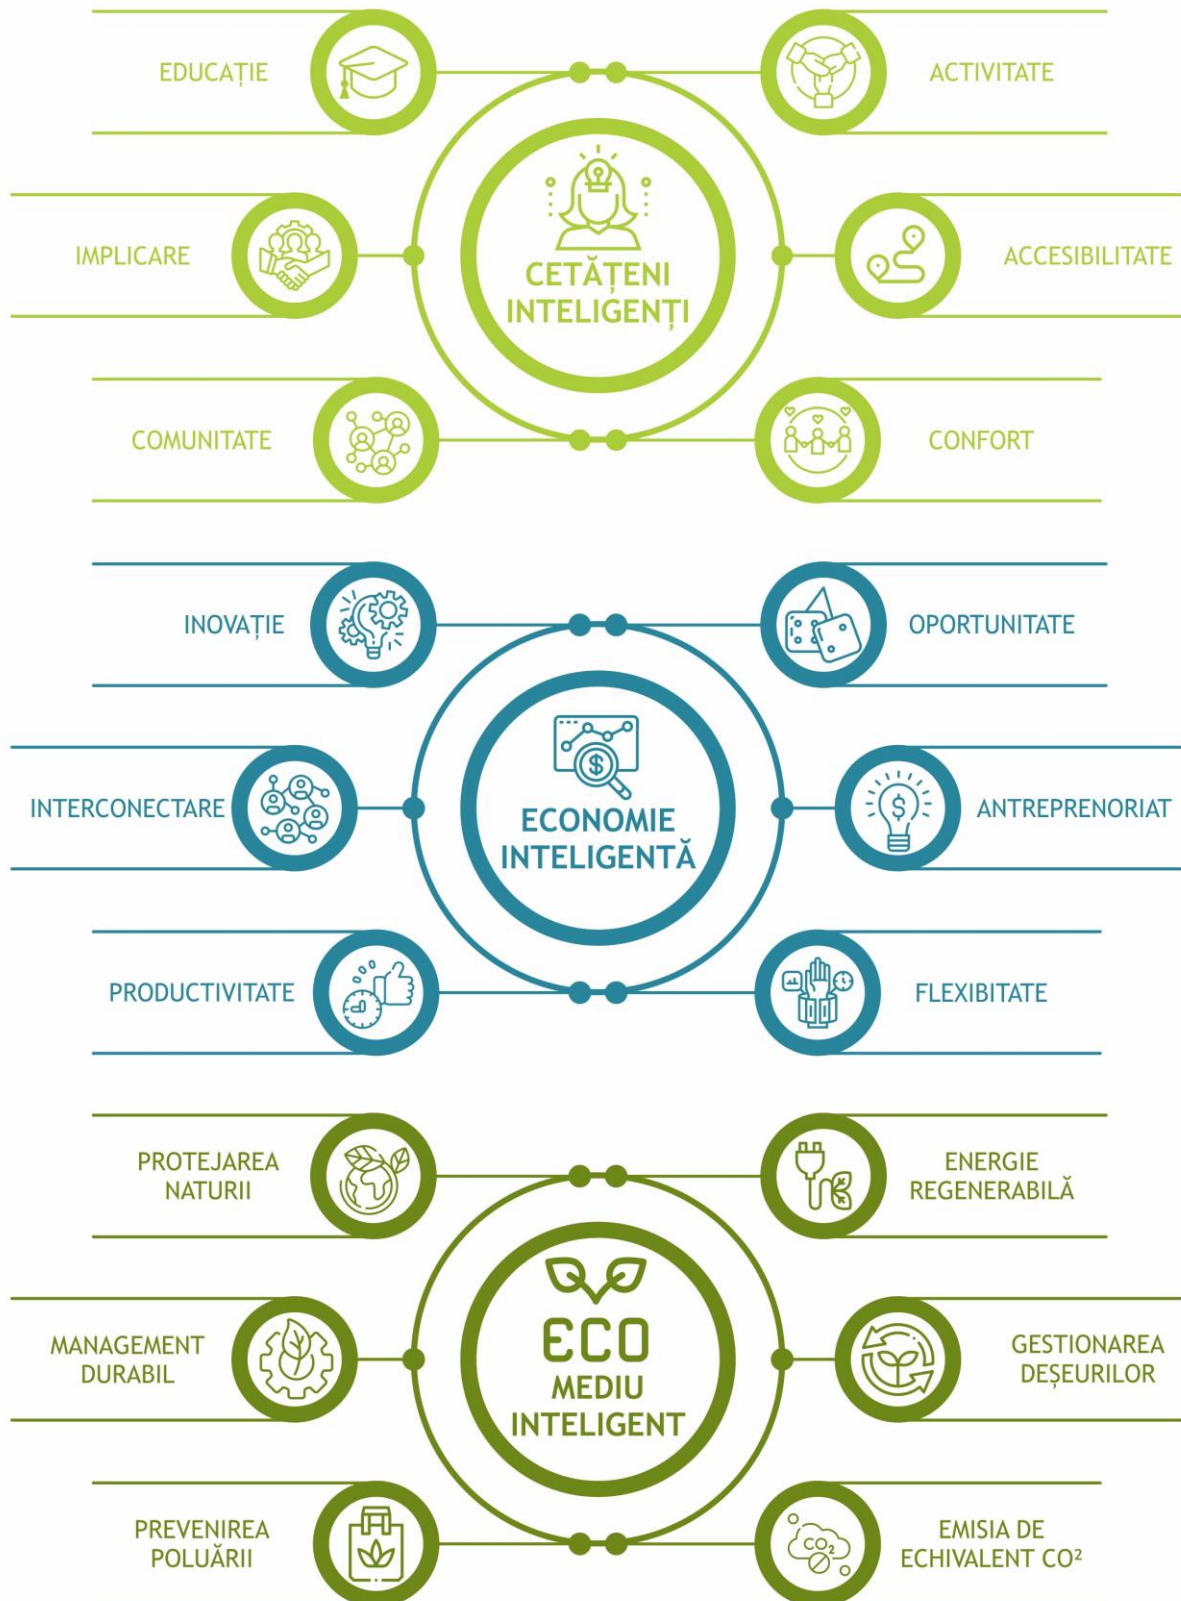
EDUCAȚIE

ACTIVITATE

CETĂȚENI INTELIGENȚI

IMPLICARE

ACCESIBILITATE

COMUNITATE

CONFORT

INOVAȚIE

OPORTUNITATE

ECONOMIE INTELIGENTĂ

INTERCONECTARE

ANTREPRENORIAT

PRODUCTIVITATE

FLEXIBITATE

PROTEJAREA NATURII

ENERGIE REGENERABILĂ

ECO MEDIU INTELIGENT

MANAGEMENT DURABIL

GESTIONAREA DEȘEURILOR

PREVENIREA POLUĂRII

EMISIA DE ECHIVALENT $CO^2$

$CO_2$